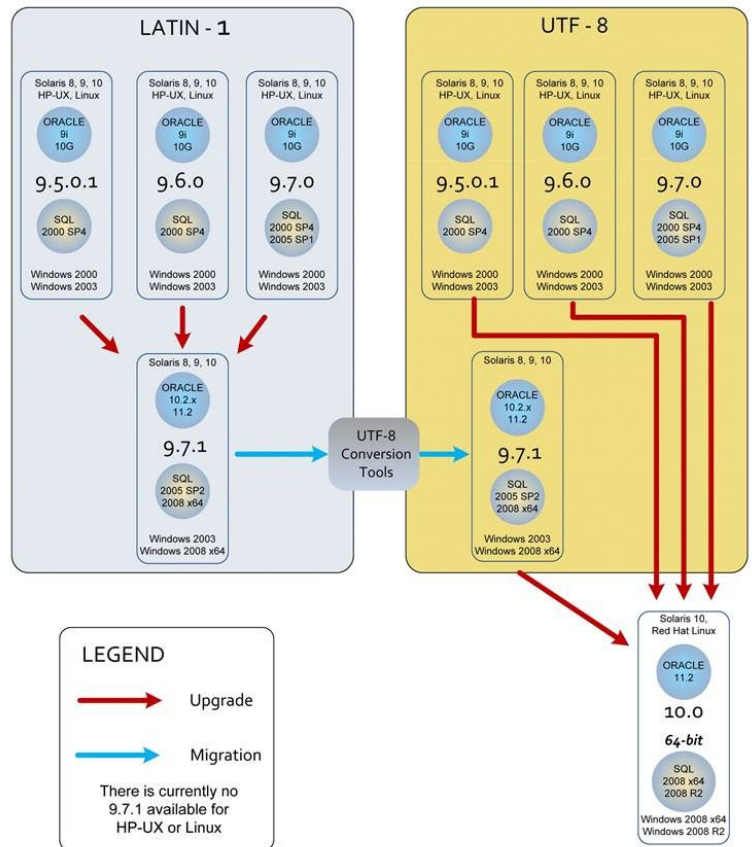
LATIN - 1

Solaris 8, 9, 10
HP-UX, Linux
ORACLE
9i
10G
9.5.0.1
SQL
2000 SP4
Windows 2000
Windows 2003

Solaris 8, 9, 10
HP-UX, Linux
ORACLE
9i
10G
9.6.0
SQL
2000 SP4
Windows 2000
Windows 2003

Solaris 8, 9, 10
HP-UX, Linux
ORACLE
9i
10G
9.7.0
SQL
2000 SP4
2005 SP1
Windows 2000
Windows 2003

Solaris 8, 9, 10
ORACLE
10.2.x
11.2
9.7.1
SQL
2005 SP2
2008 x64
Windows 2003
Windows 2008 x64

UTF-8
Conversion
Tools

UTF - 8

Solaris 8, 9, 10
HP-UX, Linux
ORACLE
9i
10G
9.5.0.1
SQL
2000 SP4
Windows 2000
Windows 2003

Solaris 8, 9, 10
HP-UX, Linux
ORACLE
9i
10G
9.6.0
SQL
2000 SP4
Windows 2000
Windows 2003

Solaris 8, 9, 10
HP-UX, Linux
ORACLE
9i
10G
9.7.0
SQL
2000 SP4
2005 SP1
Windows 2000
Windows 2003

Solaris 8, 9, 10
ORACLE
10.2.x
11.2
9.7.1
SQL
2005 SP2
2008 x64
Windows 2003
Windows 2008 x64

LEGEND
Upgrade
Migration
There is currently no 9.7.1 available for HP-UX or Linux

Solaris 10,
Red Hat Linux
ORACLE
11.2
10.0
64-bit
SQL
2008 x64
2008 R2
Windows 2008 x64
Windows 2008 R2